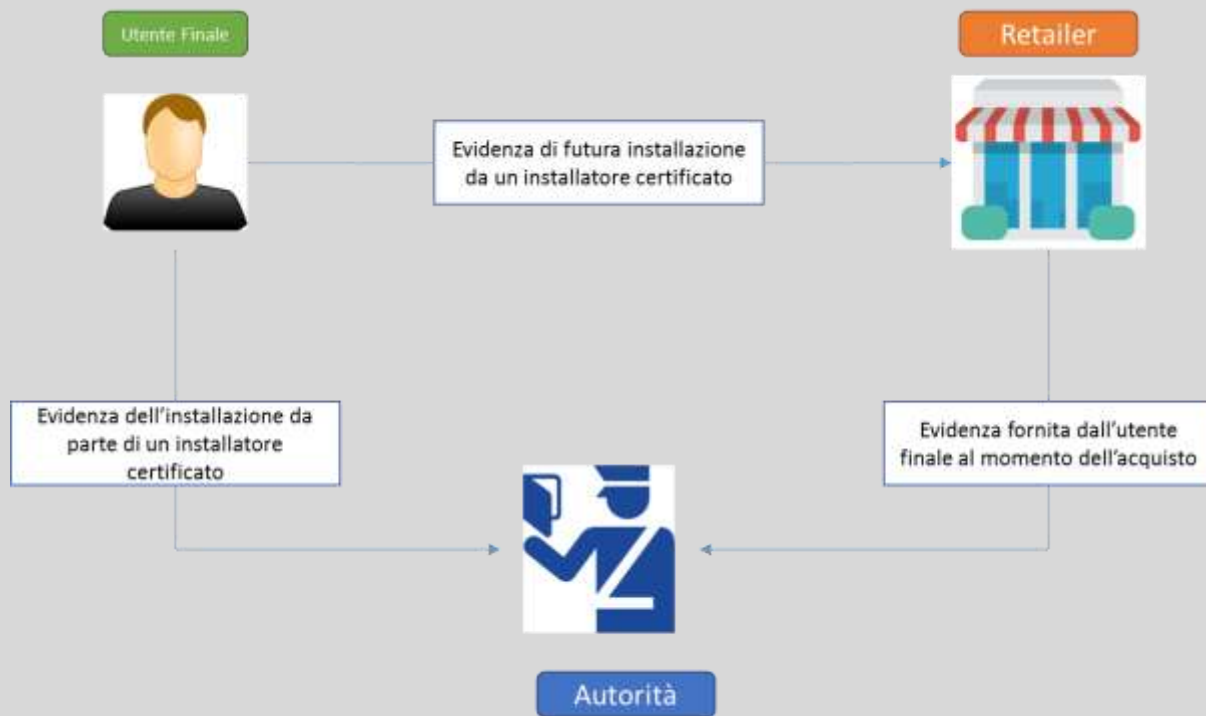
Utente Finale

Retailer

Evidenza di futura installazione da un installatore certificato

Evidenza dell'installazione da parte di un installatore certificato

Evidenza fornita dall'utente finale al momento dell'acquisto

Autorità